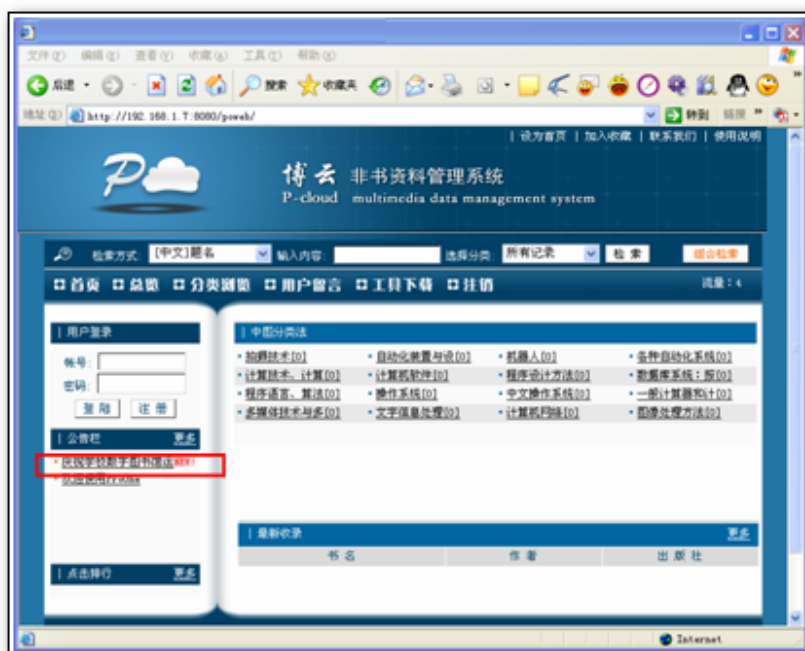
文件(F) 编辑(E) 查看(V) 收藏(A) 工具(T) 帮助(H)

后退 搜索 收藏夹

地址(D) http://192.168.1.7:8080/poweb/ 转到 链接

| 设为首页 | 加入收藏 | 联系我们 | 使用说明

博云 非书资料管理系统
P-cloud multimedia data management system

检索方式: [中文]题名 输入内容: 选择分类: 所有记录 检索 综合检索

首页 总览 分类浏览 用户留言 工具下载 注销 流量: 4

| 用户登录

帐号:
密码:
登陆 注册

| 公告栏 更多

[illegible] NEW!
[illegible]

| 点击排行 更多

| 中图分类法

| · 抽调技术[0] | · 自动化装置与设[0] | · 机器人[0] | · 各种自动化系统[0] |
|---|---|---|---|
| · 计算技术、计算[0] | · 计算机软件[0] | · 程序设计方法[0] | · 数据库系统: 服[0] |
| · 程序语言、算法[0] | · 操作系统[0] | · 中文操作系统[0] | · 一般计算器和计[0] |
| · 多媒体技术与多[0] | · 文字信息处理[0] | · 计算机网络[0] | · 图像处理方法[0] |

| 最新收录 更多

| 书名 | 作者 | 出版社 |
|---|---|---|

Internet